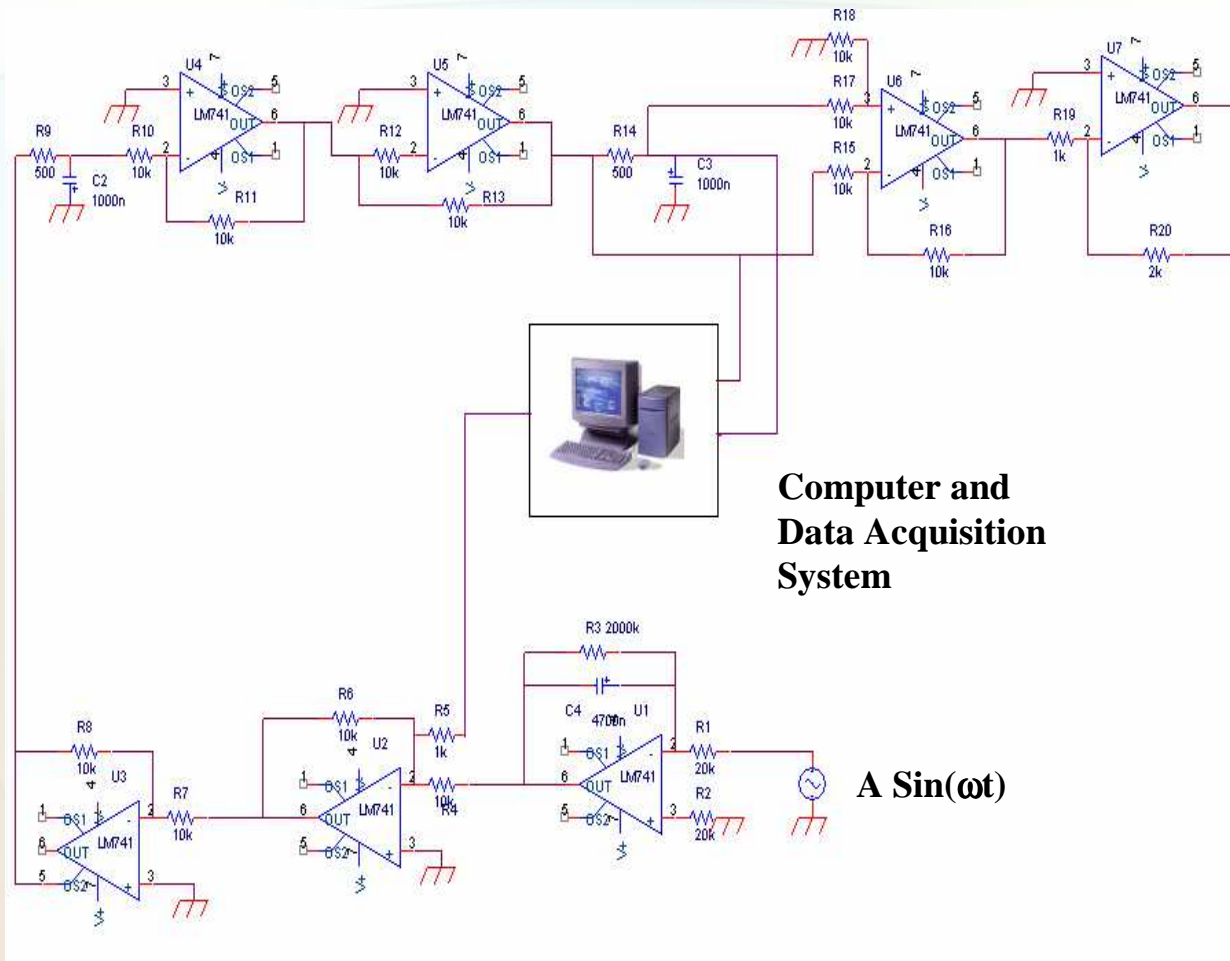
R18
10k
U4 7
3 + OS2 5
LM741 OUT 6
2 - OS1 1
4
R9
500
R10
10k
C2
1000n
R11
10k
U5 7
3 + OS2 5
LM741 OUT 6
2 - OS1 1
4
R12
10k
R13
10k
R14
500
C3
1000n
R17
10k
U6 7
3 + OS2 5
LM741 OUT 6
2 - OS1 1
4
R15
10k
R16
10k
U7 7
3 + OS2 5
LM741 OUT 6
2 - OS1 1
4
R19
1k
R20
2k

Computer and Data Acquisition System

R3 2000k
C4 4700n U1
1 OS1 7
2 R1
6 OUT LM741 20k
5 OS2 3 R2
4 20k
R6
10k
4 U2
R5
1k
1 OS1 7
2
6 OUT LM741
10k
R4
5 OS2 3
7
R8
10k
4 U3
1 OS1 7 2
R7
6 OUT LM741 10k
5 OS2 3
7

A Sin($\omega$t)